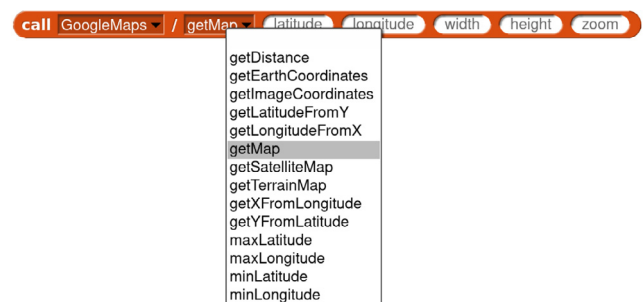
call GoogleMaps / getMap latitude longitude width height zoom

getDistance
getEarthCoordinates
getImageCoordinates
getLatitudeFromY
getLongitudeFromX
getMap
getSatelliteMap
getTerrainMap
getXFromLongitude
getYFromLatitude
maxLatitude
maxLongitude
minLatitude
minLongitude